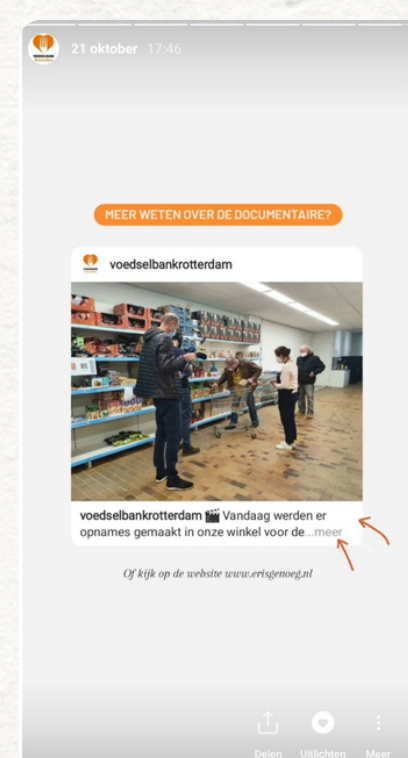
21 oktober 17:46

MEER WETEN OVER DE DOCUMENTAIRE?

voedselbankrotterdam

voedselbankrotterdam 🎬 Vandaag werden er opnames gemaakt in onze winkel voor de...meer

Of kijk op de website www.erisgenoeg.nl

Delen Uitlichten Meer